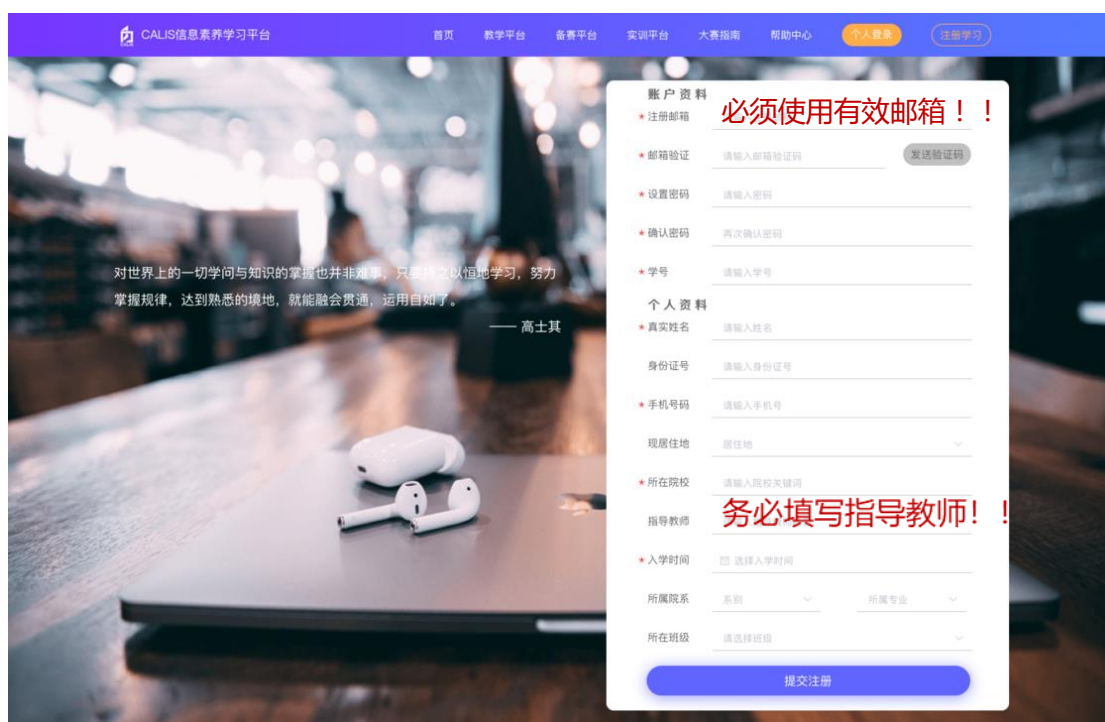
CALIS信息素养学习平台

首页 教学平台 备赛平台 实训平台 大赛指南 帮助中心 个人登录 注册学习

对世界上的一切学问与知识的掌握也并非难事，只要持之以恒地学习，努力掌握规律，达到熟悉的境地，就能融会贯通，运用自如了。

—— 高士其

账户资料

* 注册邮箱 必须使用有效邮箱！！

* 邮箱验证 请输入邮箱验证码 发送验证码

* 设置密码 请输入密码

* 确认密码 再次确认密码

* 学号 请输入学号

个人资料

* 真实姓名 请输入姓名

身份证号 请输入身份证号

* 手机号码 请输入手机号

现居住地 居住地

* 所在院校 请输入院校关键词

指导教师 务必填写指导教师！！

* 入学时间 选择入学时间

所属院系 系别 所属专业

所在班级 请选择班级

提交注册